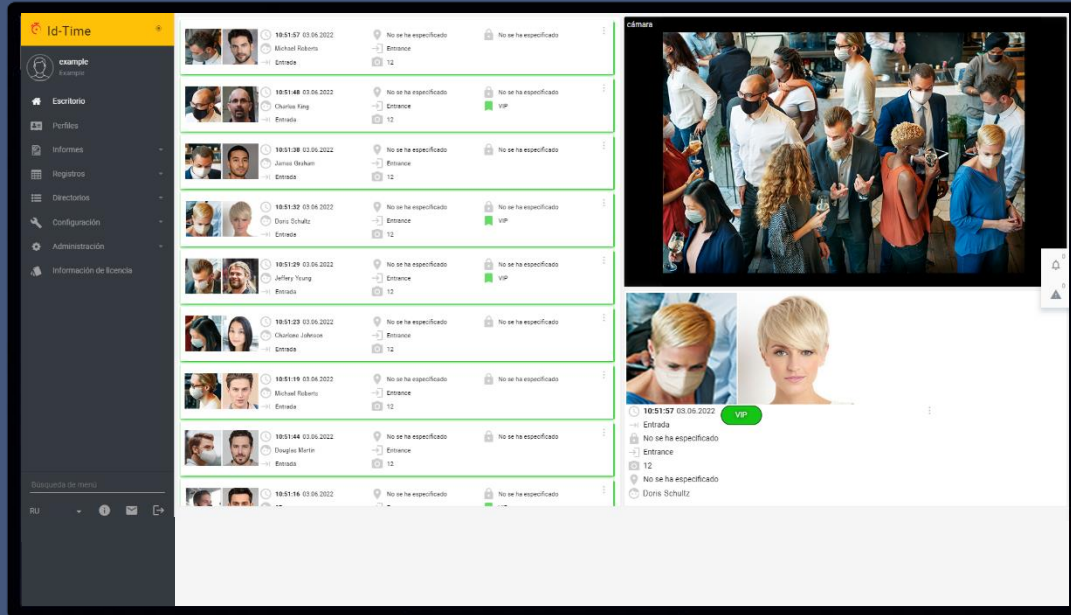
Id-Time

example
Example

Escritorio
Perfiles
Informes
Registros
Directorios
Configuración
Administración
Información de licencia

Búsqueda de menú

RU

10:51:57 03.06.2022
Michael Roberts
Entrada
No se ha especificado
Entrance
12
No se ha especificado

10:51:48 03.06.2022
Charles King
Entrada
No se ha especificado
Entrance
12
No se ha especificado
VIP

10:51:38 03.06.2022
James Graham
Entrada
No se ha especificado
Entrance
12
No se ha especificado

10:51:32 03.06.2022
Doris Schultz
Entrada
No se ha especificado
Entrance
12
No se ha especificado
VIP

10:51:29 03.06.2022
Jeffery Young
Entrada
No se ha especificado
Entrance
12
No se ha especificado
VIP

10:51:23 03.06.2022
Charlotte Johnson
Entrada
No se ha especificado
Entrance
12
No se ha especificado

10:51:19 03.06.2022
Michael Roberts
Entrada
No se ha especificado
Entrance
12
No se ha especificado

10:51:44 03.06.2022
Douglas Martin
Entrada
No se ha especificado
Entrance
12
No se ha especificado

10:51:16 03.06.2022
No se ha especificado
No se ha especificado

cámara

10:51:57 03.06.2022
VIP
Entrada
No se ha especificado
Entrance
12
No se ha especificado
Doris Schultz

0
0